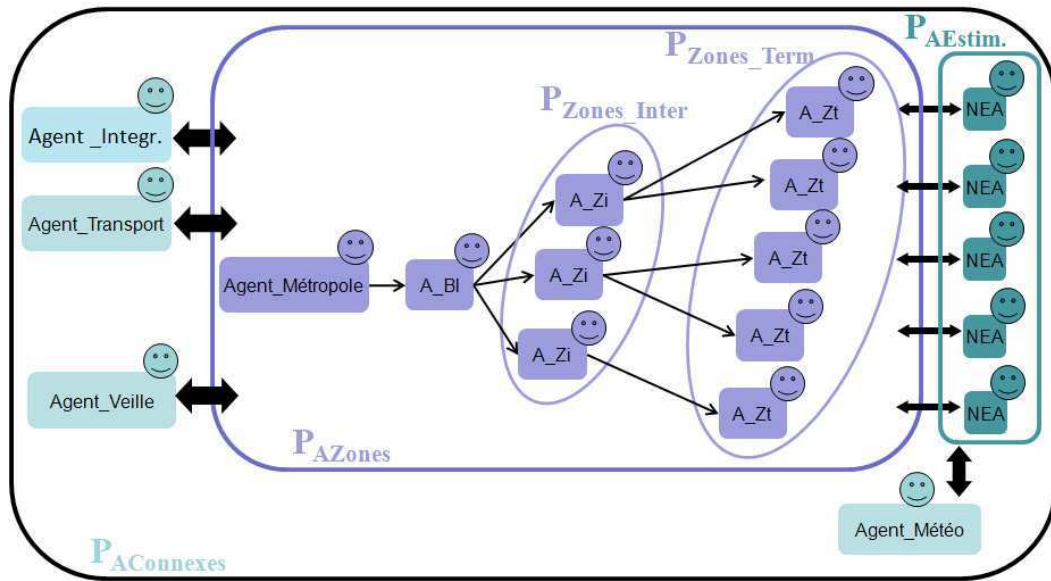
$P_{AEstim.}$

$P_{Zones\_Term}$

$P_{Zones\_Inter}$

Agent _Integr.

Agent_Transport

Agent_Métropole

A_Bl

A_Zi

A_Zi

A_Zi

A_Zt

A_Zt

A_Zt

A_Zt

A_Zt

NEA

NEA

NEA

NEA

NEA

Agent_Veille

$P_{AZones}$

Agent_Météo

$P_{AConnexes}$